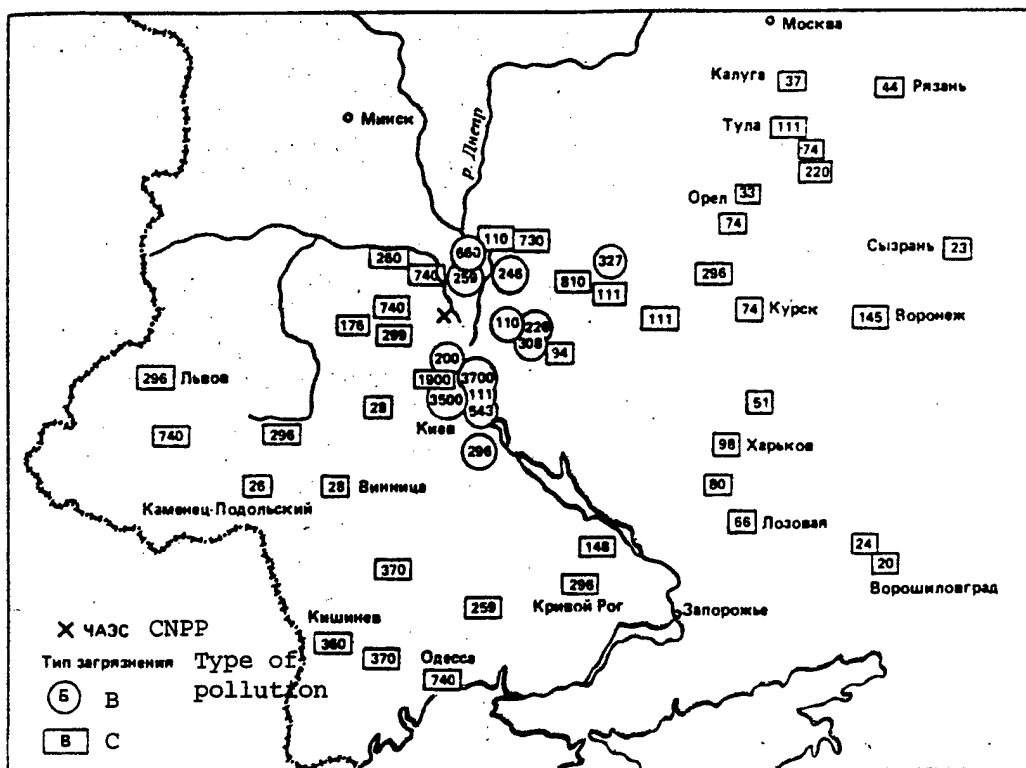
Москва
Калуга 37
44 Рязань
Минск
Тула 111
74
220
р. Днепр
Орел 33
74
Сызрань 23
110 730
260
860
327
740
259
246
810
111
296
740
110
226
111
74 Курск
145 Воронеж
178
299
308
94
200
296 Львов
1900
3700
3500
111
543
28
51
740
296
Киев
98 Харьков
296
80
26
28 Винница
Каменец-Подольский
66 Лозовая
24
148
20
370
Ворошиловград
296
Кишинев
250
Кривой Рог
Запорожье
X ЧАЭС CNPP
380
370
Одесса
Тип загрязнения Type of pollution
740
Б B
В C